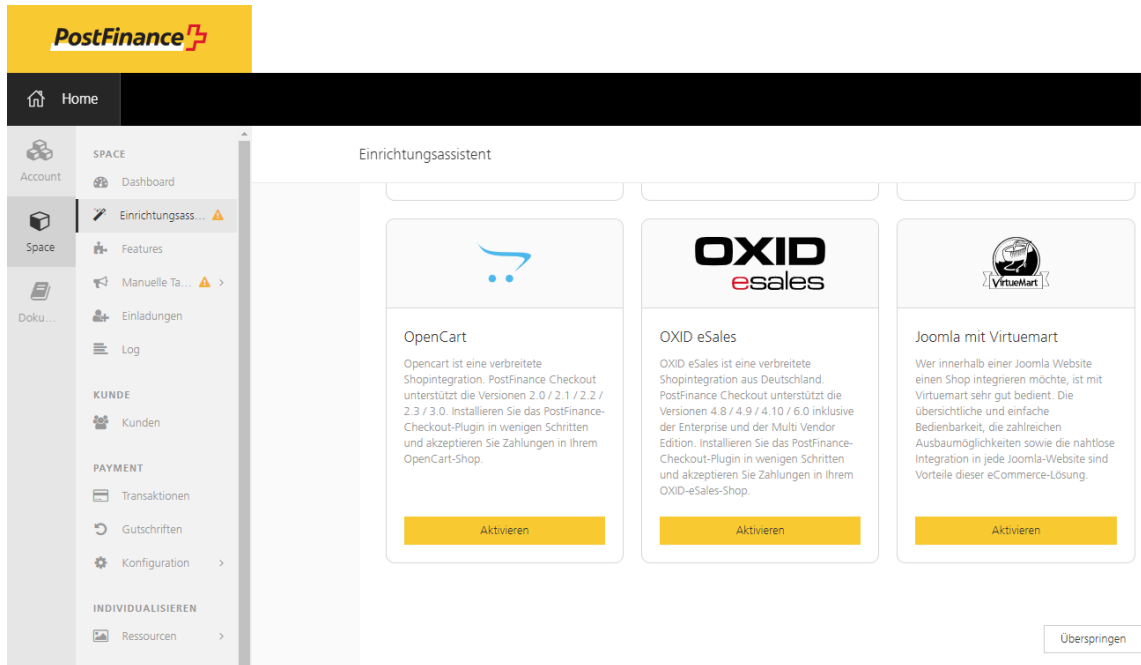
PostFinance

Home

Account

Space

Doku...

SPACE

Dashboard

Einrichtungsass...

Features

Manuelle Ta...

Einladungen

Log

KUNDE

Kunden

PAYMENT

Transaktionen

Gutschriften

Konfiguration

INDIVIDUALISIEREN

Ressourcen

Einrichtungsassistent

OXID eSales

VirtueMart

OpenCart

Opencart ist eine verbreitete Shopintegration. PostFinance Checkout unterstützt die Versionen 2.0 / 2.1 / 2.2 / 2.3 / 3.0. Installieren Sie das PostFinance-Checkout-Plugin in wenigen Schritten und akzeptieren Sie Zahlungen in Ihrem OpenCart-Shop.

Aktivieren

OXID eSales

OXID eSales ist eine verbreitete Shopintegration aus Deutschland. PostFinance Checkout unterstützt die Versionen 4.8 / 4.9 / 4.10 / 6.0 inklusive der Enterprise und der Multi Vendor Edition. Installieren Sie das PostFinance-Checkout-Plugin in wenigen Schritten und akzeptieren Sie Zahlungen in Ihrem OXID-eSales-Shop.

Aktivieren

Joomla mit Virtuemart

Wer innerhalb einer Joomla Website einen Shop integrieren möchte, ist mit Virtuemart sehr gut bedient. Die übersichtliche und einfache Bedienbarkeit, die zahlreichen Ausbaumöglichkeiten sowie die nahtlose Integration in jede Joomla-Website sind Vorteile dieser eCommerce-Lösung.

Aktivieren

Überspringen